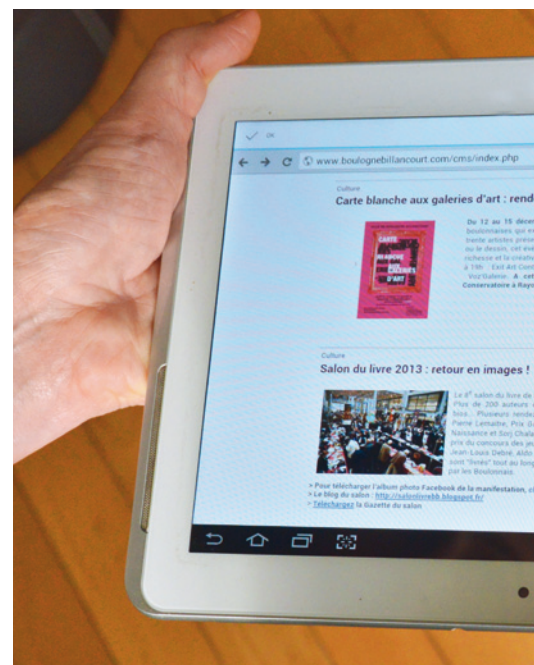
OK

www.boulognebillancourt.com/cms/index.php

Culture

Carte blanche aux galeries d'art : rend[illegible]

CARTE BLANCHE AUX GALERIES D'ART

Du 12 au 15 déce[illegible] boulonnaises qui e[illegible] trente artistes prés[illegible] ou le dessin, cet év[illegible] richesse et la créati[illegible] à 19h · Exit Art Cont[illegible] Voz'Galerie. A cet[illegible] Conservatoire à Rayo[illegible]

Culture

Salon du livre 2013 : retour en images !

Le 8e salon du livre de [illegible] Plus de 200 auteurs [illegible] Sios... Plusieurs rend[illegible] Pierre Lemaitre, Prix G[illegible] Naissance et Sorj Chala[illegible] prix du concours des je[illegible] Jean-Louis Debré, Aldo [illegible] sont "livrés" tout au long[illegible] par les Boulonnais.

> Pour télécharger l'album photo Facebook de la manifestation, c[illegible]
> Le blog du salon : http://salonlivrebb.blogspot.fr/
> Téléchargez la Gazette du salon